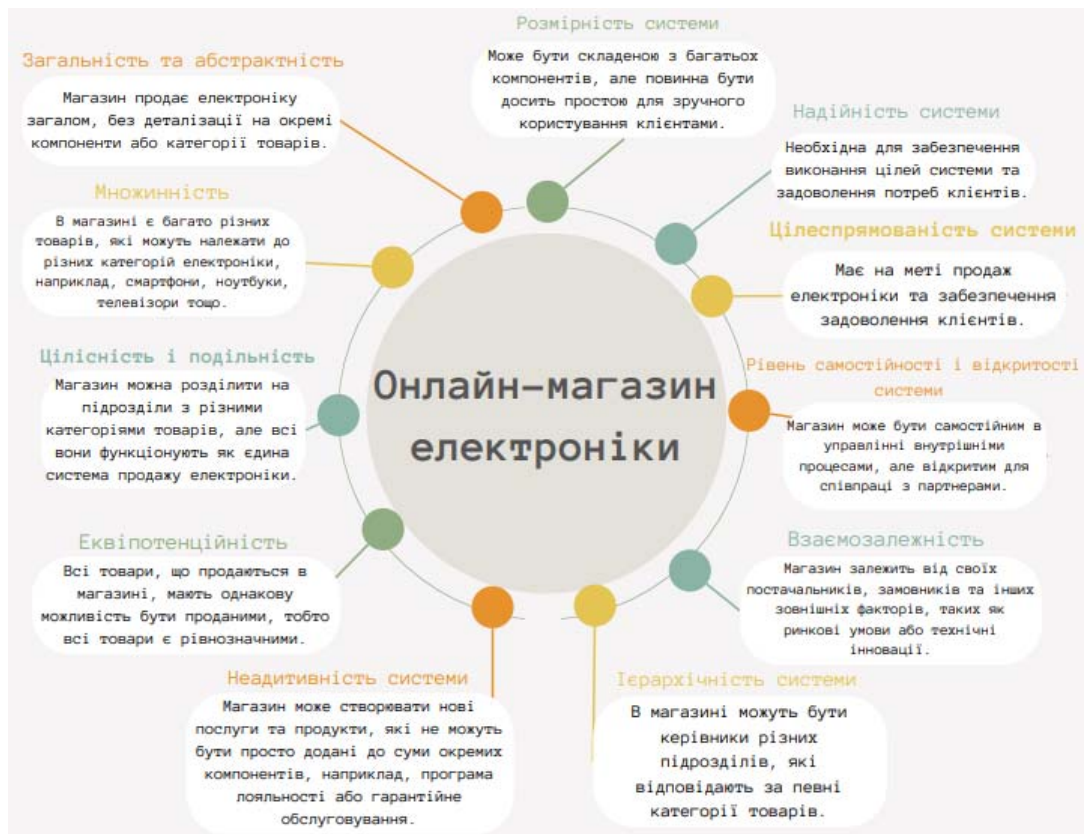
Розмірність системи

Може бути складеною з багатьох компонентів, але повинна бути досить простою для зручного користування клієнтами.

Загальність та абстрактність

Магазин продає електроніку загалом, без деталізації на окремі компоненти або категорії товарів.

Надійність системи

Необхідна для забезпечення виконання цілей системи та задоволення потреб клієнтів.

Множинність

В магазині є багато різних товарів, які можуть належати до різних категорій електроніки, наприклад, смартфони, ноутбуки, телевізори тощо.

Цілеспрямованість системи

Має на меті продаж електроніки та забезпечення задоволення клієнтів.

Цілісність і подільність

Магазин можна розділити на підрозділи з різними категоріями товарів, але всі вони функціонують як єдина система продажу електроніки.

Онлайн-магазин електроніки

Рівень самостійності і відкритості системи

Магазин може бути самостійним в управлінні внутрішніми процесами, але відкритим для співпраці з партнерами.

Еквіпотенційність

Всі товари, що продаються в магазині, мають однакову можливість бути проданими, тобто всі товари є рівнозначними.

Взаємозалежність

Магазин залежить від своїх постачальників, замовників та інших зовнішніх факторів, таких як ринкові умови або технічні інновації.

Неадитивність системи

Магазин може створювати нові послуги та продукти, які не можуть бути просто додані до суми окремих компонентів, наприклад, програма лояльності або гарантійне обслуговування.

Ієрархічність системи

В магазині можуть бути керівники різних підрозділів, які відповідають за певні категорії товарів.